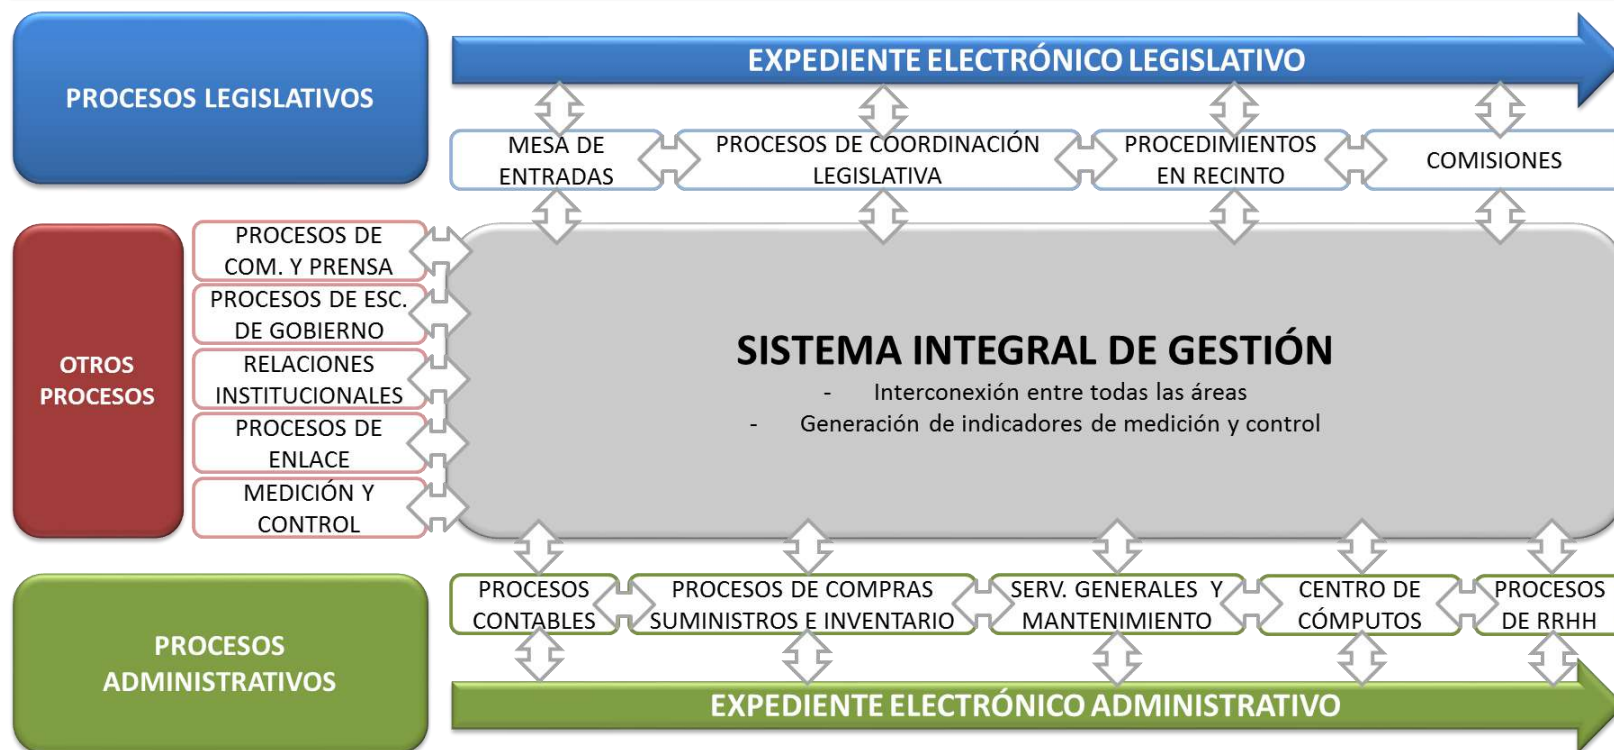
PROCESOS LEGISLATIVOS

EXPEDIENTE ELECTRÓNICO LEGISLATIVO

MESA DE ENTRADAS

PROCESOS DE COORDINACIÓN LEGISLATIVA

PROCEDIMIENTOS EN RECINTO

COMISIONES

OTROS PROCESOS

PROCESOS DE COM. Y PRENSA

PROCESOS DE ESC. DE GOBIERNO

RELACIONES INSTITUCIONALES

PROCESOS DE ENLACE

MEDICIÓN Y CONTROL

SISTEMA INTEGRAL DE GESTIÓN

- Interconexión entre todas las áreas
- Generación de indicadores de medición y control

PROCESOS CONTABLES

PROCESOS DE COMPRAS SUMINISTROS E INVENTARIO

SERV. GENERALES Y MANTENIMIENTO

CENTRO DE CÓMPUTOS

PROCESOS DE RRHH

PROCESOS ADMINISTRATIVOS

EXPEDIENTE ELECTRÓNICO ADMINISTRATIVO